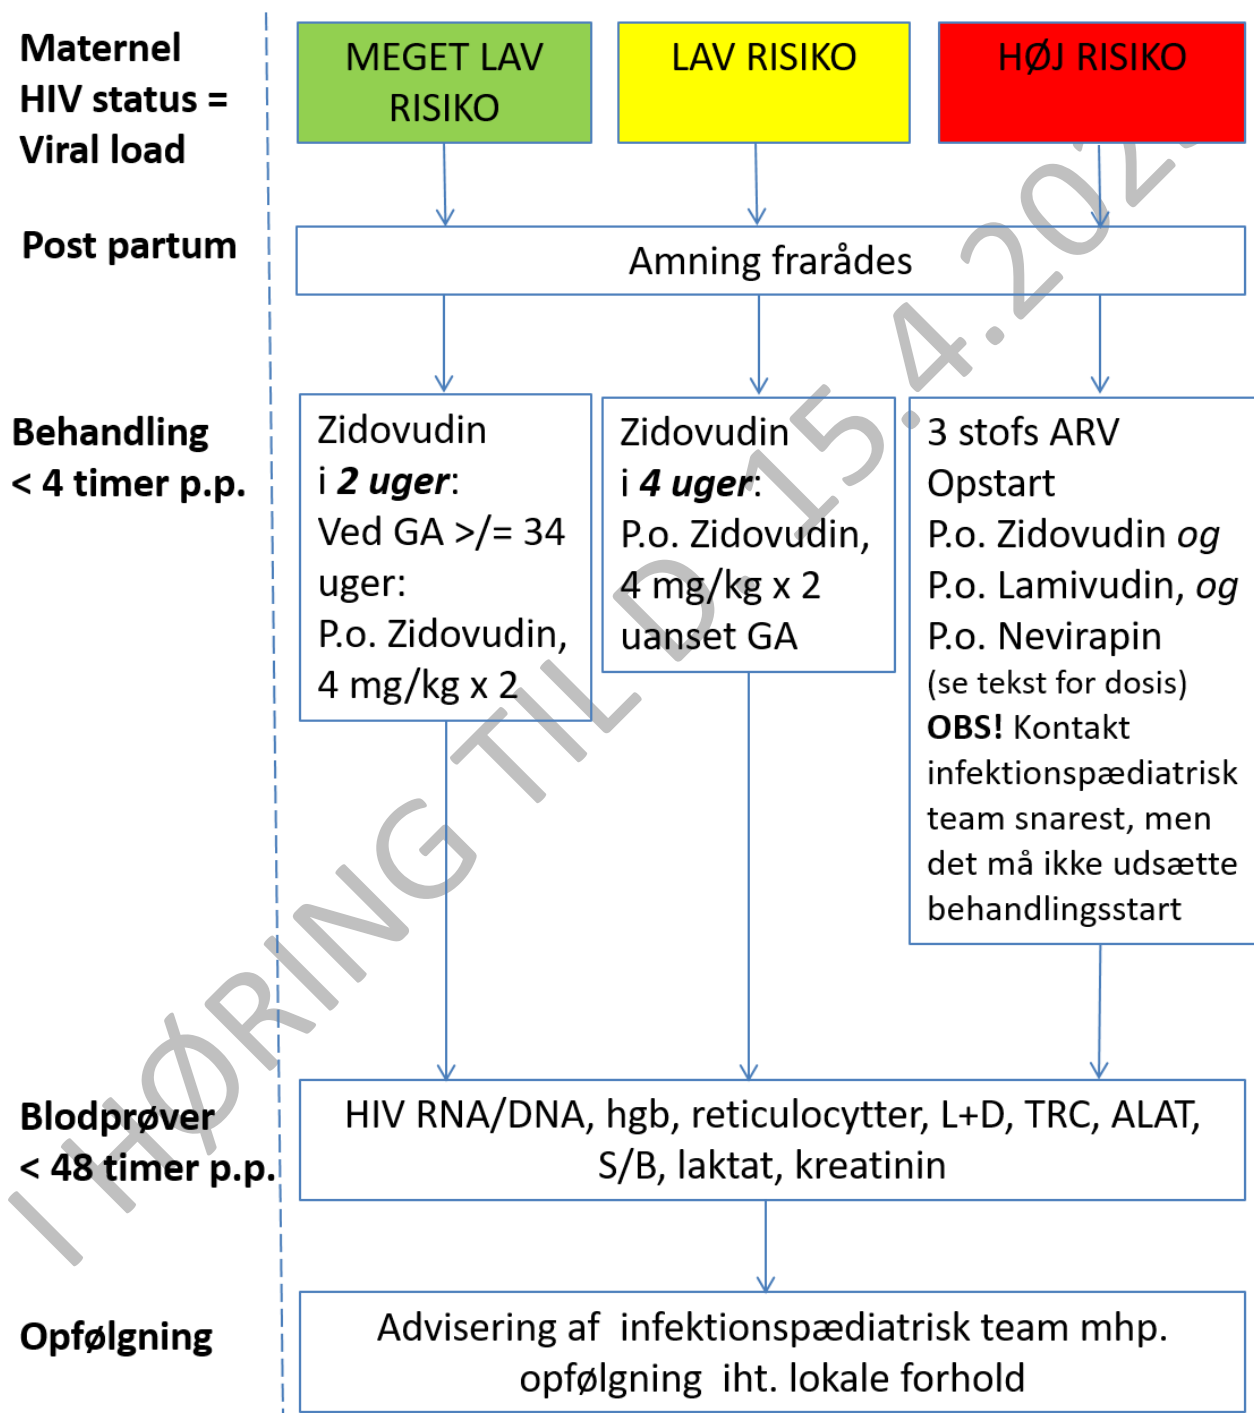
Maternel HIV status = Viral load

MEGET LAV RISIKO

LAV RISIKO

HØJ RISIKO

Post partum

Amning frarådes

Behandling < 4 timer p.p.

Zidovudin i ***2 uger***: Ved GA >/= 34 uger: P.o. Zidovudin, 4 mg/kg x 2

Zidovudin i ***4 uger***: P.o. Zidovudin, 4 mg/kg x 2 uanset GA

3 stofs ARV Opstart P.o. Zidovudin *og* P.o. Lamivudin, *og* P.o. Nevirapin (se tekst for dosis) **OBS!** Kontakt infektionspædiatrisk team snarest, men det må ikke udsætte behandlingsstart

Blodprøver < 48 timer p.p.

HIV RNA/DNA, hgb, reticulocytter, L+D, TRC, ALAT, S/B, laktat, kreatinin

Opfølgning

Advisering af infektionspædiatrisk team mhp. opfølgning iht. lokale forhold

I HØRING TIL D. 15.4.202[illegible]